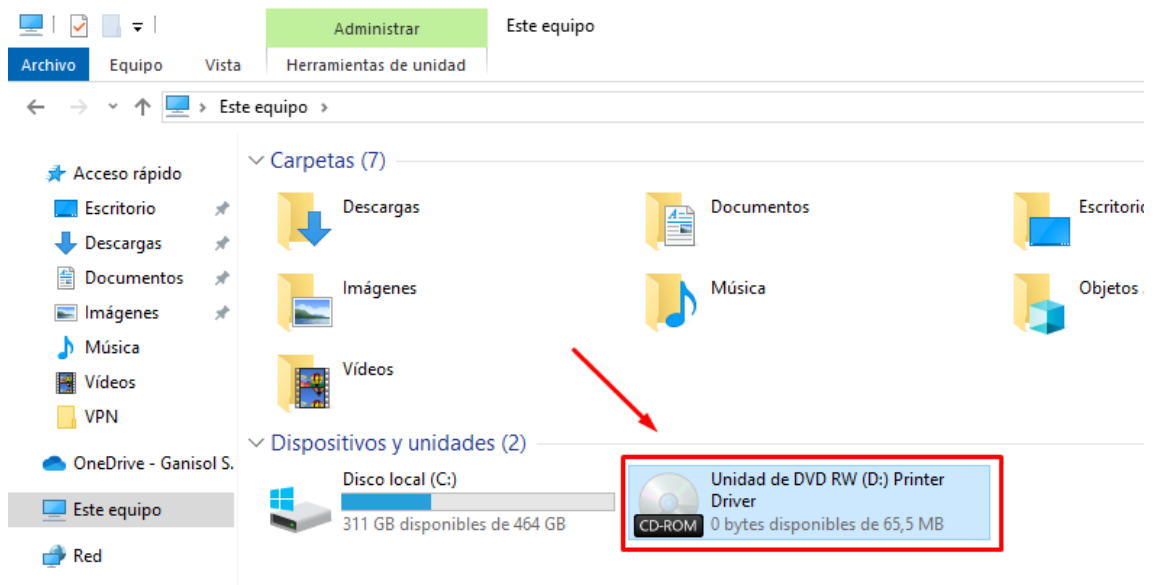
Administrar

Este equipo

Archivo Equipo Vista Herramientas de unidad

Este equipo

Acceso rápido
Escritorio
Descargas
Documentos
Imágenes
Música
Vídeos
VPN
OneDrive - Ganisol S.
Este equipo
Red

Carpetas (7)

Descargas
Documentos
Escritorio
Imágenes
Música
Objetos
Vídeos

Dispositivos y unidades (2)

Disco local (C:)
311 GB disponibles de 464 GB

Unidad de DVD RW (D:) Printer Driver
CD-ROM
0 bytes disponibles de 65,5 MB